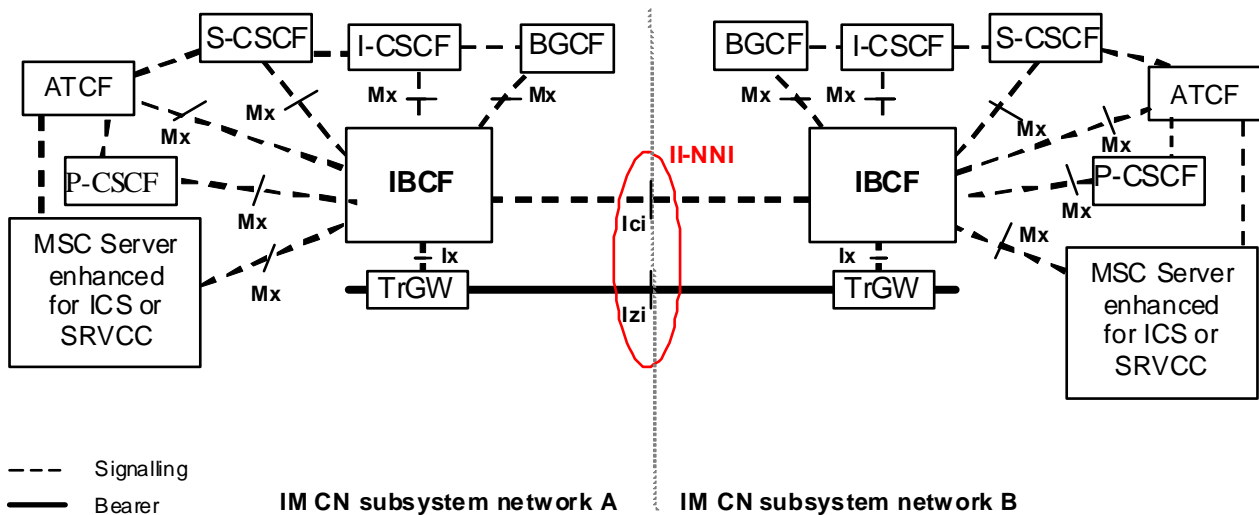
S-CSCF
I-CSCF
BGCF
BGCF
I-CSCF
S-CSCF
ATCF
ATCF
Mx
Mx
Mx
Mx
Mx
Mx
Mx
Mx
P-CSCF
IBCF
II-NNI
IBCF
P-CSCF
Mx
Mx
Mx
Mx
Ici
MSC Server enhanced for ICS or SRVCC
Ix
Ix
TrGW
TrGW
Izi
MSC Server enhanced for ICS or SRVCC

Signalling
Bearer
IM CN subsystem network A
IM CN subsystem network B